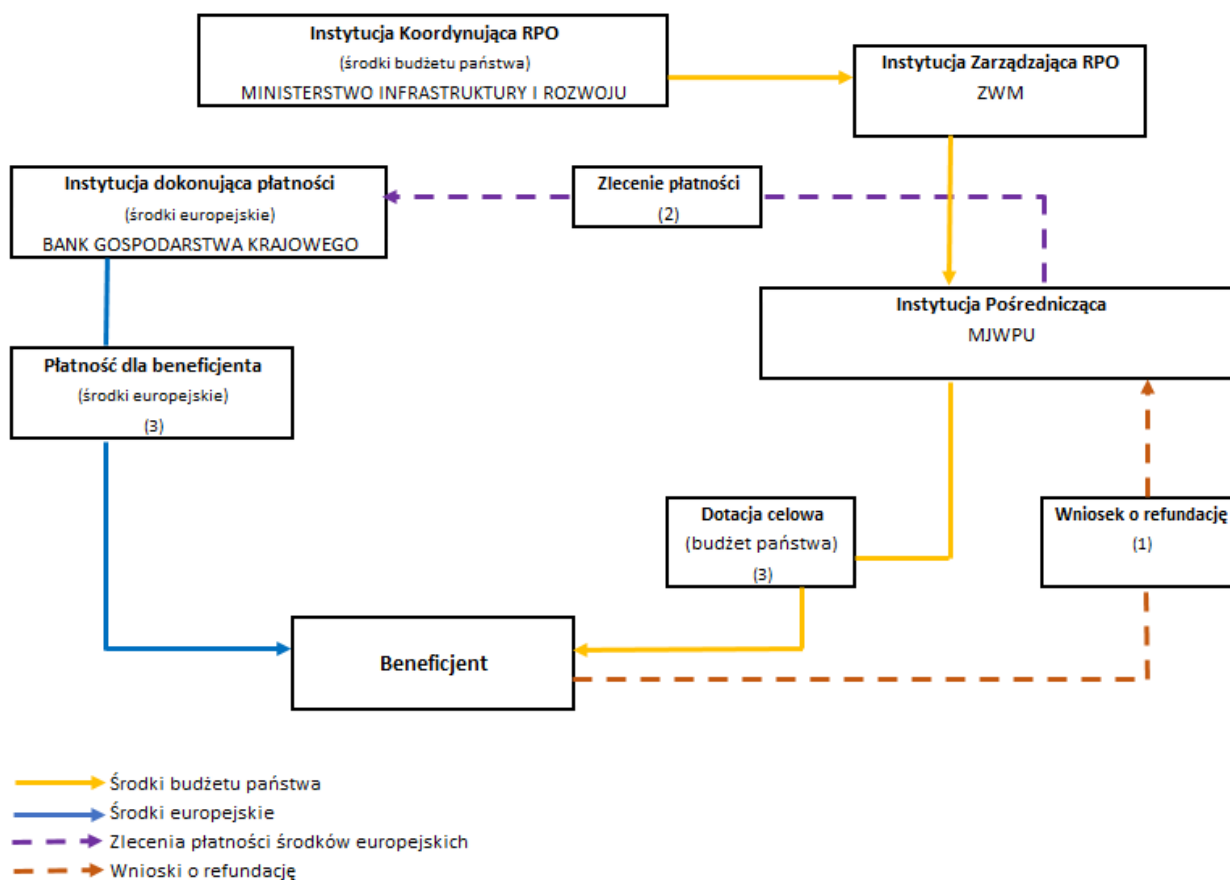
Instytucja Koordynująca RPO
(środki budżetu państwa)
MINISTERSTWO INFRASTRUKTURY I ROZWOJU

Instytucja Zarządzająca RPO
ZWM

Instytucja dokonująca płatności
(środki europejskie)
BANK GOSPODARSTWA KRAJOWEGO

Zlecenie płatności
(2)

Instytucja Pośrednicząca
MJWPU

Płatność dla beneficjenta
(środki europejskie)
(3)

Dotacja celowa
(budżet państwa)
(3)

Wniosek o refundację
(1)

Beneficjent

Środki budżetu państwa
Środki europejskie
Zlecenia płatności środków europejskich
Wnioski o refundację